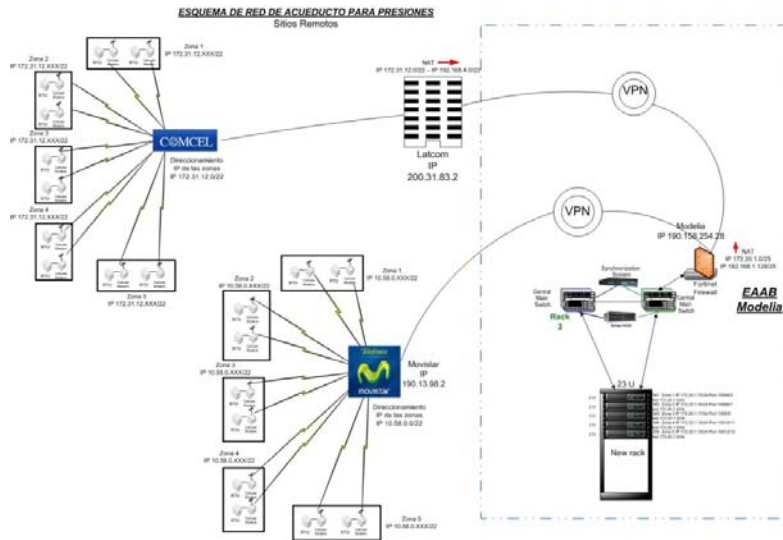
ESQUEMA DE RED DE ACUEDUCTO PARA PRESIONES
Sitios Remotos

Zona 1
IP 172.31.12.XXX/22

Zona 2
IP 172.31.12.XXX/22

Zona 3
IP 172.31.12.XXX/22

Zona 4
IP 172.31.12.XXX/22

Zona 5
IP 172.31.12.XXX/22

COMCEL
Direccionamiento IP de las zonas IP 172.31.12.0/22

NAT
IP 172.31.12.0/22 → IP 192.168.4.0/22

Latcom
IP
200.31.83.2

VPN

VPN

Modelia
IP 190.158.254.28

NAT
IP 172.30.1.0/25
IP 192.168.1.128/25

Synchronization System

Fortinet Firewall

Central Main Switch

Central Main Switch

Rack 3

EAAB Modelia

23 U

New rack

Zona 1
IP 10.58.0.XXX/22

Zona 2
IP 10.58.0.XXX/22

Zona 3
IP 10.58.0.XXX/22

Zona 4
IP 10.58.0.XXX/22

Zona 5
IP 10.58.0.XXX/22

Telefonica
movistar

Movistar
IP
190.13.98.2

Direccionamiento IP de las zonas IP 10.58.0.0/22